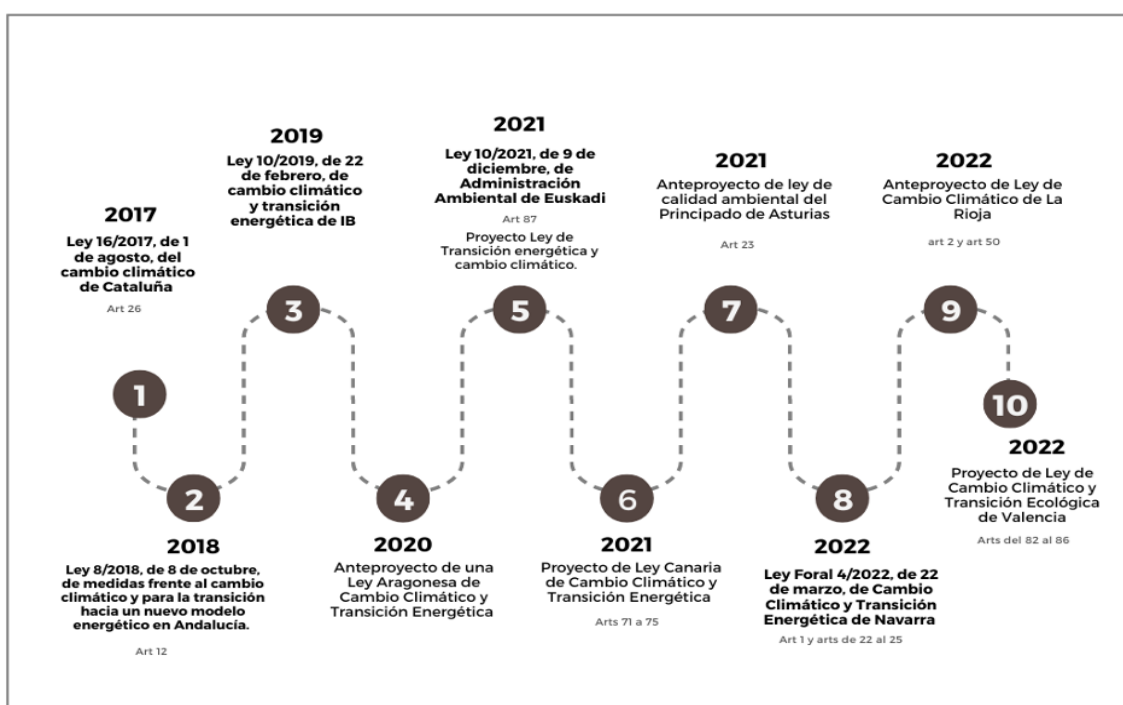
2017
Ley 16/2017, de 1 de agosto, del cambio climático de Cataluña
Art 26

1

2

2018
Ley 8/2018, de 8 de octubre, de medidas frente al cambio climático y para la transición hacia un nuevo modelo energético en Andalucía.
Art 12

2019
Ley 10/2019, de 22 de febrero, de cambio climático y transición energética de IB

3

4

2020
Anteproyecto de una Ley Aragonesa de Cambio Climático y Transición Energética

2021
Ley 10/2021, de 9 de diciembre, de Administración Ambiental de Euskadi
Art 87
Proyecto Ley de Transición energética y cambio climático.

5

6

2021
Proyecto de Ley Canaria de Cambio Climático y Transición Energética
Arts 71 a 75

2021
Anteproyecto de ley de calidad ambiental del Principado de Asturias
Art 23

7

8

2022
Ley Foral 4/2022, de 22 de marzo, de Cambio Climático y Transición Energética de Navarra
Art 1 y arts de 22 al 25

2022
Anteproyecto de Ley de Cambio Climático de La Rioja
art 2 y art 50

9

10

2022
Proyecto de Ley de Cambio Climático y Transición Ecológica de Valencia
Arts del 82 al 86